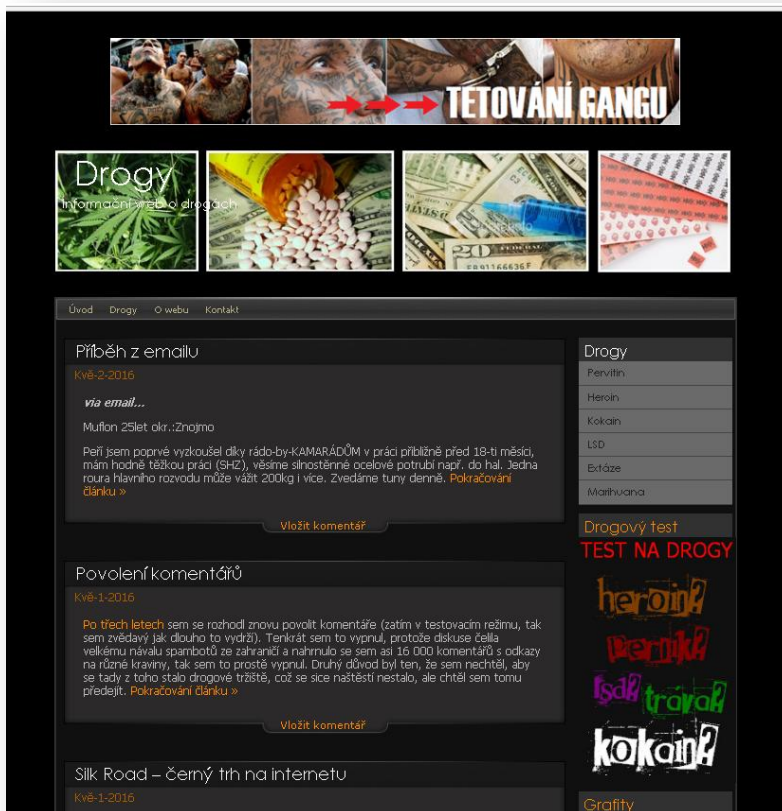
TETOVÁNÍ GANGU

Drogy
informační web o drogách

Úvod Drogy O webu Kontakt

Příběh z emailu
Kvě-2-2016

via email...

Muflon 25let okr.:Znojmo

Peří jsem poprvé vyzkoušel díky rádo-by-KAMARÁDŮM v práci přibližně před 18-ti měsíci, mám hodně těžkou práci (SHZ), věsíme silnostěnné ocelové potrubí např. do hal. Jedna roura hlavního rozvodu může vážit 200kg i více. Zvedáme tuny denně. Pokračování článku »

Vložit komentář

Povolení komentářů
Kvě-1-2016

Po třech letech sem se rozhodl znovu povolit komentáře (zatím v testovacím režimu, tak sem zvědavý jak dlouho to vydrží). Tenkrát sem to vypnul, protože diskuse čelila velkému návalu spambotů ze zahraničí a nahrnulo se sem asi 16 000 komentářů s odkazy na různé kraviny, tak sem to prostě vypnul. Druhý důvod byl ten, že sem nechtěl, aby se tady z toho stalo drogové tržiště, což se sice naštěstí nestalo, ale chtěl sem tomu předejít. Pokračování článku »

Vložit komentář

Silk Road – černý trh na internetu
Kvě-1-2016

Drogy
Pervitin
Heroin
Kokain
LSD
Extáze
Marihuana

Drogový test
TEST NA DROGY
heroin?
perník?
lsd?
tráva?
kokain?

Grafity